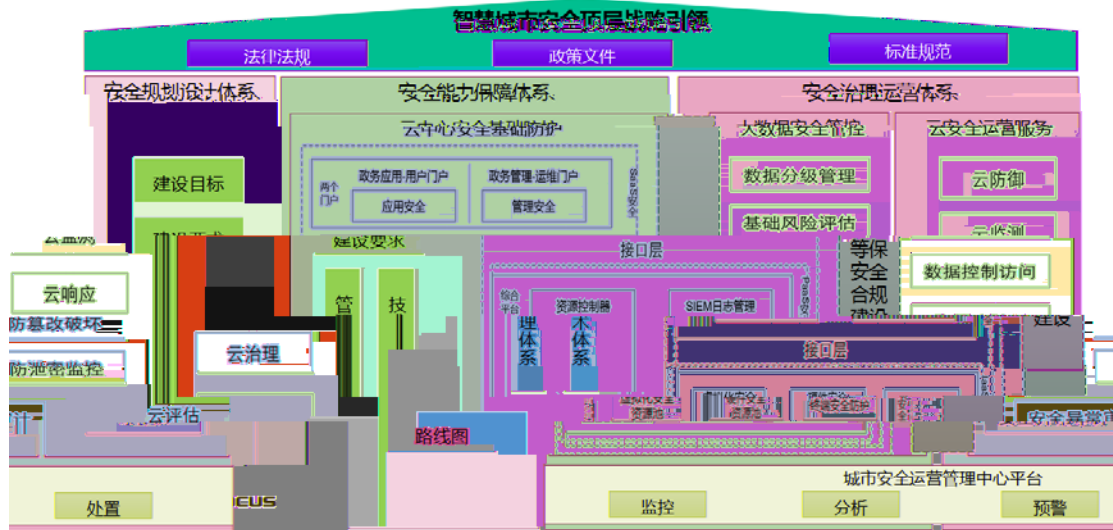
智慧城市安全顶层战略引领

法律法规

政策文件

标准规范

安全规划设计体系

安全能力保障体系

安全治理运营体系

云中心安全基础防护

大数据安全管控

云安全运营服务

建设目标

政务应用-用户门户

政务管理-运维门户

两个门户

应用安全

管理安全

数据分级管理

云防御

基础风险评估

建设要求

接口层

等保安全合规建设

数据控制访问

云响应

管

技

防篡改破坏

综合平台

资源控制器

SIEM日志管理

理体系

术体系

建设

防泄密监控

云治理

接口层

云评估

安全態势

路线图

城市安全运营管理中心平台

处置

监控

分析

预警